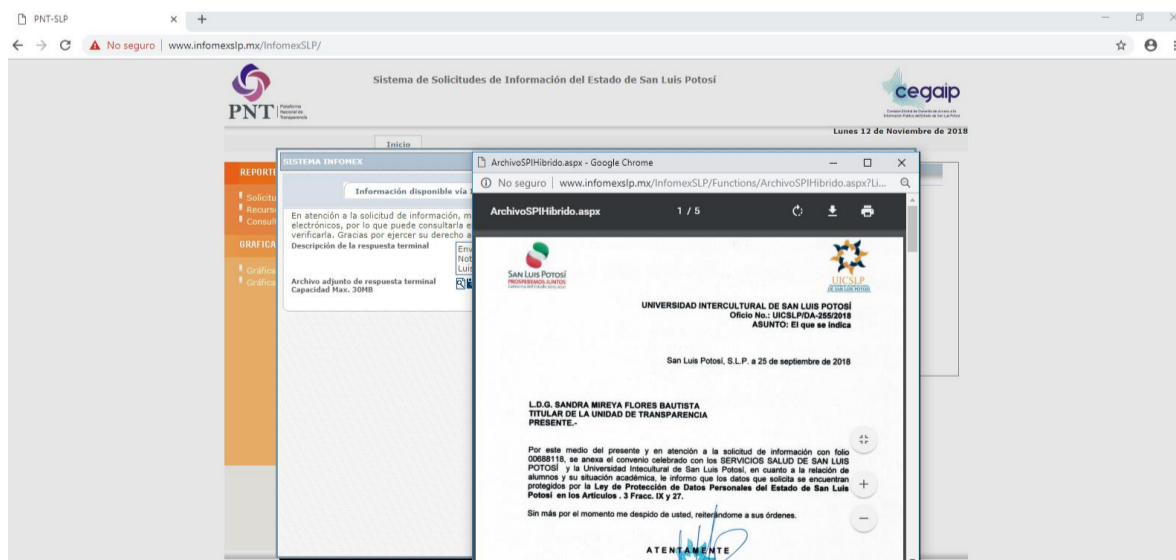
PNT-SLP
No seguro | www.infomexslp.mx/InfomexSLP/

PNT Plataforma Nacional de Transparencia

Sistema de Solicitudes de Información del Estado de San Luis Potosí

cegaip

Lunes 12 de Noviembre de 2018

Inicio

REPORT
Solicitu
Recurs
Consult
GRAFICA
Gráfica
Gráfica

SISTEMA INFOMEX

Información disponible vía I

En atención a la solicitud de información, m electrónicos, por lo que puede consultarla e verificarla. Gracias por ejercer su derecho a

Descripción de la respuesta terminal
Env
Not
Luis

Archivo adjunto de respuesta terminal
Capacidad Max. 30MB

ArchivoSPIHibrido.aspx - Google Chrome
No seguro | www.infomexslp.mx/InfomexSLP/Functions/ArchivoSPIHibrido.aspx?Li...

ArchivoSPIHibrido.aspx 1 / 5

SAN LUIS POTOSÍ
PROSPEREMOS JUNTOS

UICSLP

UNIVERSIDAD INTERCULTURAL DE SAN LUIS POTOSÍ
Oficio No.: UICSLP/DA-255/2018
ASUNTO: El que se indica

San Luis Potosí, S.L.P. a 25 de septiembre de 2018

L.D.G. SANDRA MIREYA FLORES BAUTISTA
TITULAR DE LA UNIDAD DE TRANSPARENCIA
PRESENTE.-

Por este medio del presente y en atención a la solicitud de información con folio 00688118, se anexa el convenio celebrado con los SERVICIOS SALUD DE SAN LUIS POTOSÍ y la Universidad Intecultural de San Luis Potosí, en cuanto a la relación de alumnos y su situación académica, le informo que los datos que solicita se encuentran protegidos por la Ley de Protección de Datos Personales del Estado de San Luis Potosí en los Artículos . 3 Fracc. IX y 27.

Sin más por el momento me despido de usted, reiterándome a sus órdenes.

ATENTAMENTE